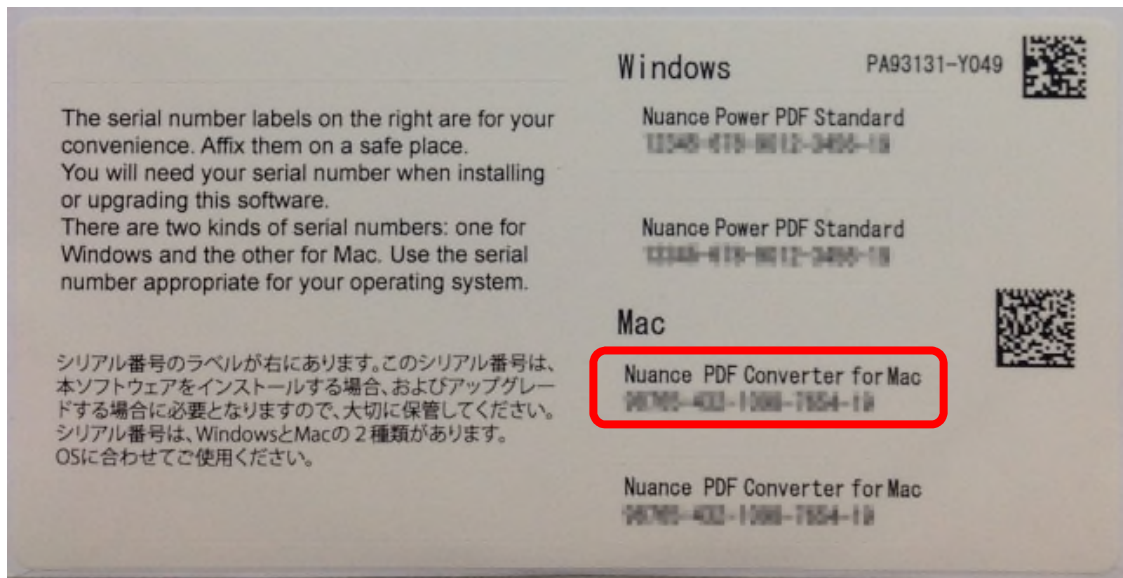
The serial number labels on the right are for your convenience. Affix them on a safe place.
You will need your serial number when installing or upgrading this software.
There are two kinds of serial numbers: one for Windows and the other for Mac. Use the serial number appropriate for your operating system.

シリアル番号のラベルが右にあります。このシリアル番号は、本ソフトウェアをインストールする場合、およびアップグレードする場合に必要となりますので、大切に保管してください。
シリアル番号は、WindowsとMacの２種類があります。
OSに合わせてご使用ください。

Windows

PA93131-Y049

Nuance Power PDF Standard
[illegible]

Nuance Power PDF Standard
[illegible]

Mac

Nuance PDF Converter for Mac
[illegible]

Nuance PDF Converter for Mac
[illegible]